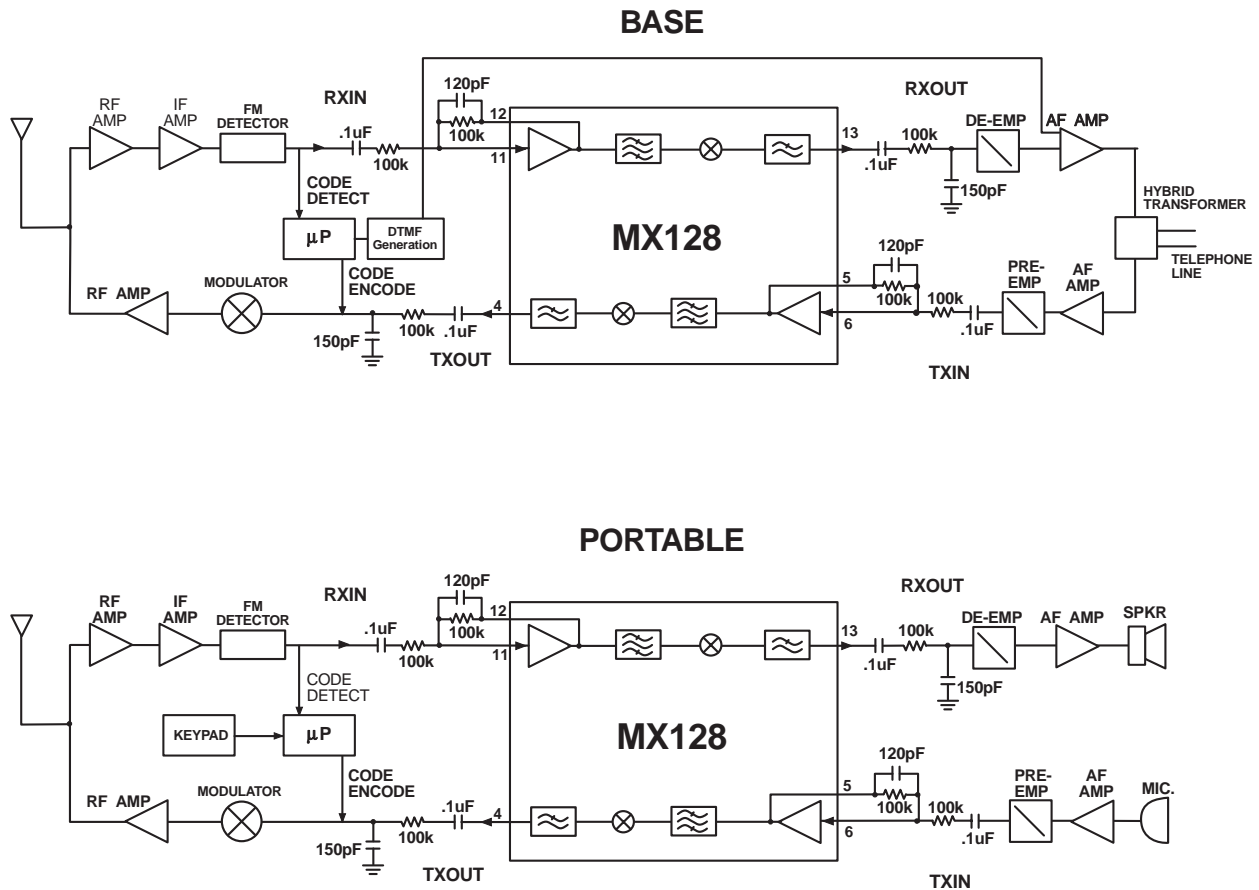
BASE

RF AMP
IF AMP
FM DETECTOR
RXIN
120pF
100k
12
11
.1uF
100k
CODE DETECT
μP
DTMF Generation
MX128
RXOUT
13
.1uF
100k
DE-EMP
AF AMP
150pF
HYBRID TRANSFORMER
TELEPHONE LINE
120pF
5
100k
6
100k
.1uF
PRE-EMP
AF AMP
TXIN
CODE ENCODE
MODULATOR
RF AMP
150pF
100k
.1uF
4
TXOUT

PORTABLE

RF AMP
IF AMP
FM DETECTOR
RXIN
120pF
100k
12
11
.1uF
100k
CODE DETECT
KEYPAD
μP
MX128
RXOUT
13
.1uF
100k
DE-EMP
AF AMP
SPKR
150pF
120pF
5
100k
6
100k
.1uF
PRE-EMP
AF AMP
MIC.
TXIN
CODE ENCODE
MODULATOR
RF AMP
150pF
100k
.1uF
4
TXOUT